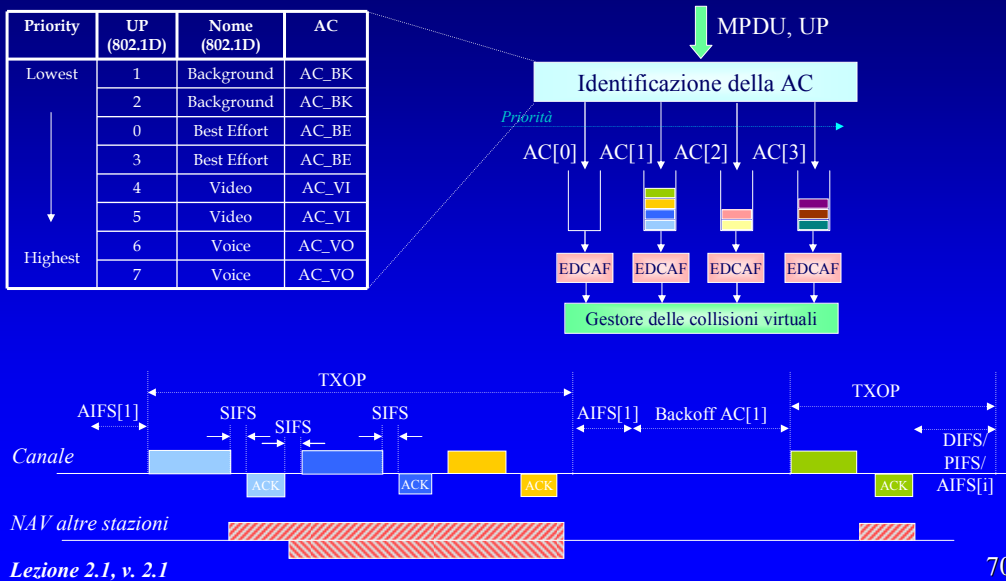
| Priority | UP (802.1D) | Nome (802.1D) | AC |
|---|---|---|---|
| Lowest | 1 | Background | AC_BK |
| | 2 | Background | AC_BK |
| | 0 | Best Effort | AC_BE |
| | 3 | Best Effort | AC_BE |
| | 4 | Video | AC_VI |
| | 5 | Video | AC_VI |
| Highest | 6 | Voice | AC_VO |
| | 7 | Voice | AC_VO |

MPDU, UP

Identificazione della AC

Priorità

AC[0] AC[1] AC[2] AC[3]

EDCAF EDCAF EDCAF EDCAF

Gestore delle collisioni virtuali

TXOP

AIFS[1]

SIFS

SIFS

SIFS

AIFS[1]

Backoff AC[1]

TXOP

DIFS/ PIFS/ AIFS[i]

Canale

ACK

ACK

ACK

ACK

NAV altre stazioni

Lezione 2.1, v. 2.1

70